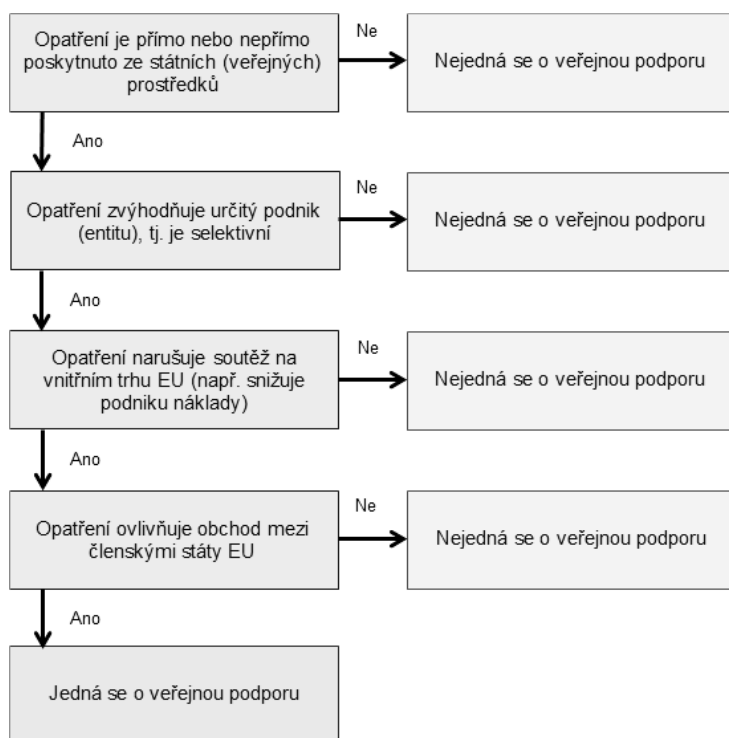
Opatření je přímo nebo nepřímo poskytnuto ze státních (veřejných) prostředků

Ne

Nejedná se o veřejnou podporu

Ano

Opatření zvýhodňuje určitý podnik (entitu), tj. je selektivní

Ne

Nejedná se o veřejnou podporu

Ano

Opatření narušuje soutěž na vnitřním trhu EU (např. snižuje podniku náklady)

Ne

Nejedná se o veřejnou podporu

Ano

Opatření ovlivňuje obchod mezi členskými státy EU

Ne

Nejedná se o veřejnou podporu

Ano

Jedná se o veřejnou podporu